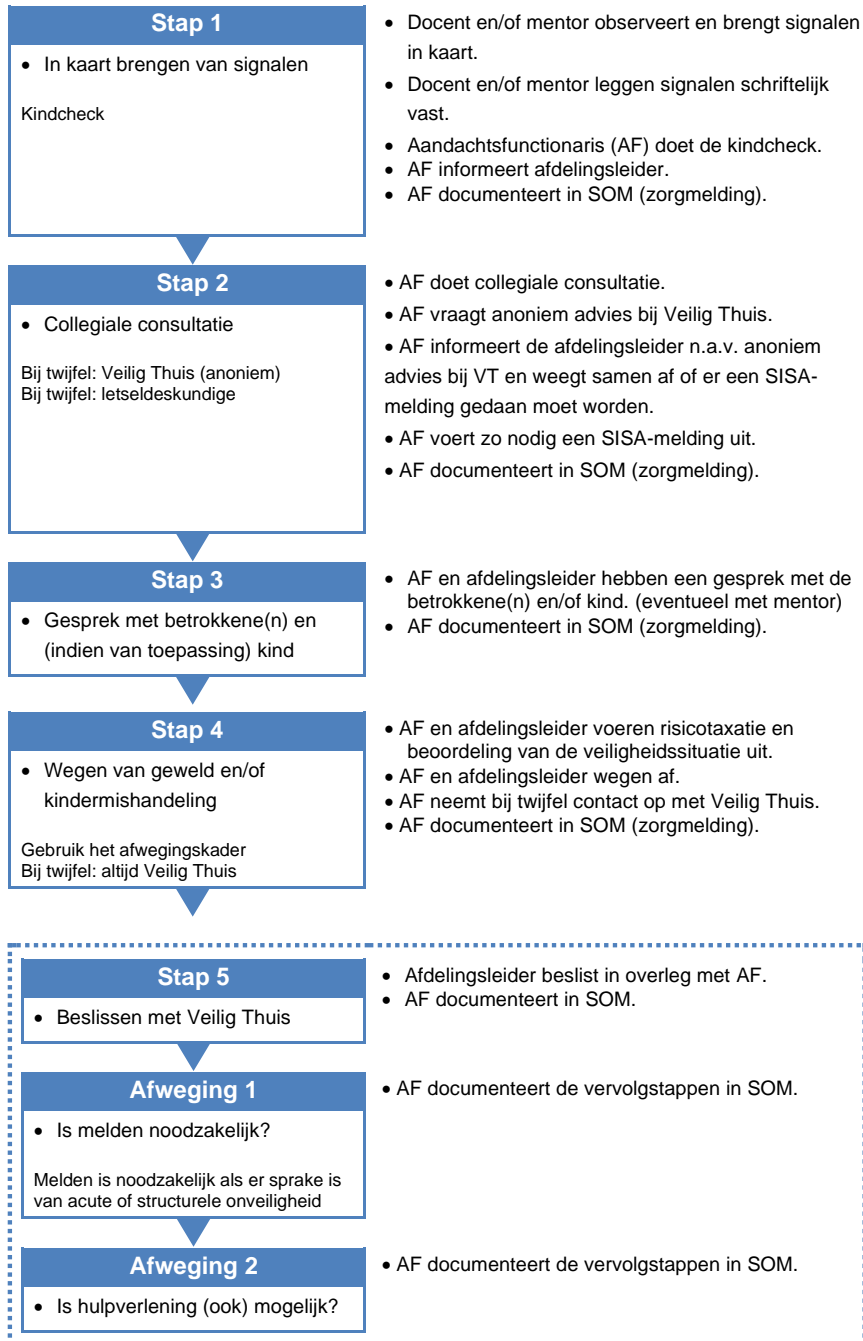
Stap 1

• In kaart brengen van signalen

Kindcheck

• Docent en/of mentor observeert en brengt signalen in kaart.
• Docent en/of mentor leggen signalen schriftelijk vast.
• Aandachtsfunctionaris (AF) doet de kindcheck.
• AF informeert afdelingsleider.
• AF documenteert in SOM (zorgmelding).

Stap 2

• Collegiale consultatie

Bij twijfel: Veilig Thuis (anoniem)
Bij twijfel: letseldeskundige

• AF doet collegiale consultatie.
• AF vraagt anoniem advies bij Veilig Thuis.
• AF informeert de afdelingsleider n.a.v. anoniem advies bij VT en weegt samen af of er een SISA-melding gedaan moet worden.
• AF voert zo nodig een SISA-melding uit.
• AF documenteert in SOM (zorgmelding).

Stap 3

• Gesprek met betrokkene(n) en (indien van toepassing) kind

• AF en afdelingsleider hebben een gesprek met de betrokkene(n) en/of kind. (eventueel met mentor)
• AF documenteert in SOM (zorgmelding).

Stap 4

• Wegen van geweld en/of kindermishandeling

Gebruik het afwegingskader
Bij twijfel: altijd Veilig Thuis

• AF en afdelingsleider voeren risicotaxatie en beoordeling van de veiligheidssituatie uit.
• AF en afdelingsleider wegen af.
• AF neemt bij twijfel contact op met Veilig Thuis.
• AF documenteert in SOM (zorgmelding).

Stap 5

• Beslissen met Veilig Thuis

• Afdelingsleider beslist in overleg met AF.
• AF documenteert in SOM.

Afweging 1

• Is melden noodzakelijk?

Melden is noodzakelijk als er sprake is van acute of structurele onveiligheid

• AF documenteert de vervolgstappen in SOM.

Afweging 2

• Is hulpverlening (ook) mogelijk?

• AF documenteert de vervolgstappen in SOM.